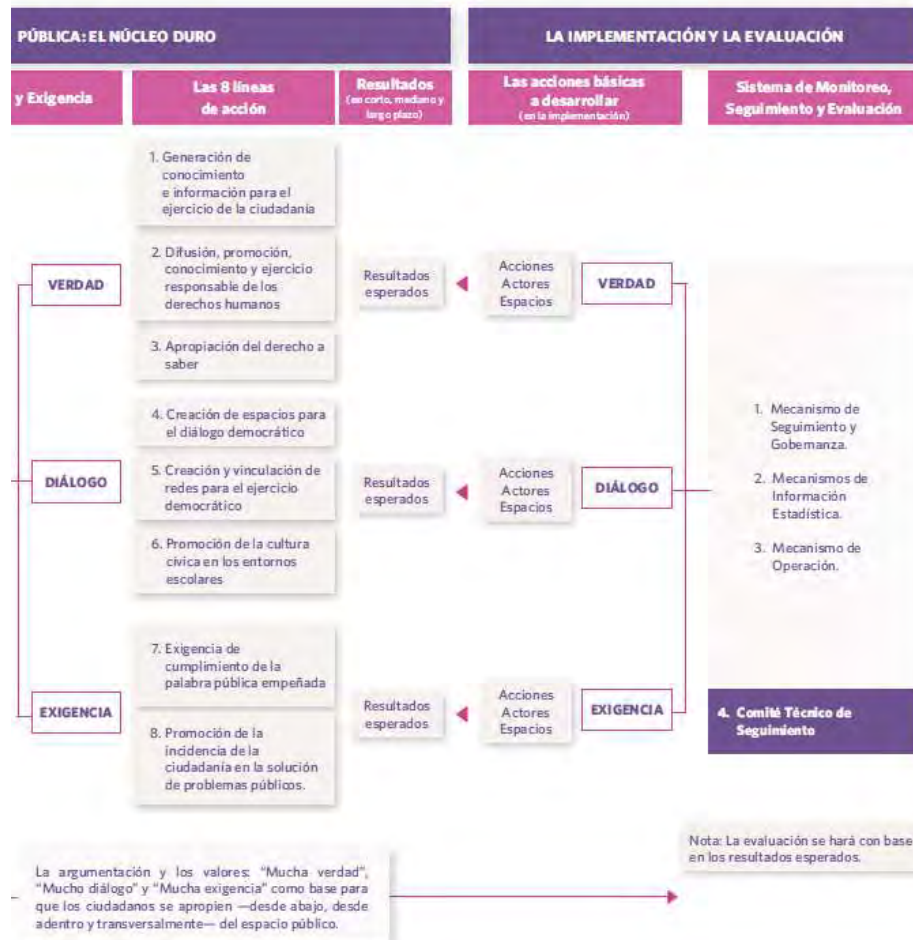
PÚBLICA: EL NÚCLEO DURO

LA IMPLEMENTACIÓN Y LA EVALUACIÓN

y Exigencia

Las 8 líneas de acción

Resultados (en corto, mediano y largo plazo)

Las acciones básicas a desarrollar (en la implementación)

Sistema de Monitoreo, Seguimiento y Evaluación

1. Generación de conocimiento e información para el ejercicio de la ciudadanía

2. Difusión, promoción, conocimiento y ejercicio responsable de los derechos humanos

3. Apropiación del derecho a saber

VERDAD

Resultados esperados

Acciones Actores Espacios

VERDAD

4. Creación de espacios para el diálogo democrático

5. Creación y vinculación de redes para el ejercicio democrático

6. Promoción de la cultura cívica en los entornos escolares

DIÁLOGO

Resultados esperados

Acciones Actores Espacios

DIÁLOGO

1. Mecanismo de Seguimiento y Gobernanza.

2. Mecanismos de Información Estadística.

3. Mecanismo de Operación.

7. Exigencia de cumplimiento de la palabra pública empeñada

8. Promoción de la incidencia de la ciudadanía en la solución de problemas públicos.

EXIGENCIA

Resultados esperados

Acciones Actores Espacios

EXIGENCIA

4. Comité Técnico de Seguimiento

La argumentación y los valores: "Mucha verdad", "Mucho diálogo" y "Mucha exigencia" como base para que los ciudadanos se apropien —desde abajo, desde adentro y transversalmente— del espacio público.

Nota: La evaluación se hará con base en los resultados esperados.